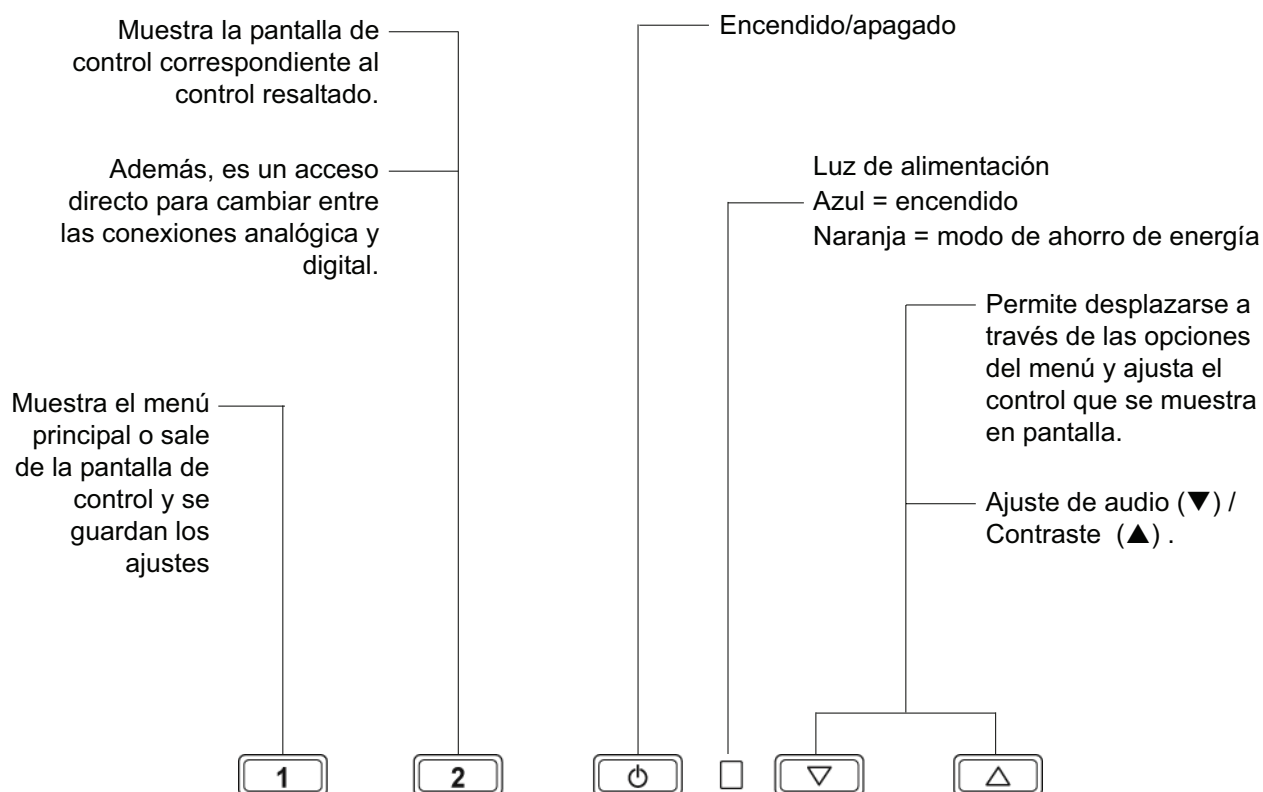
Muestra la pantalla de control correspondiente al control resaltado.

Además, es un acceso directo para cambiar entre las conexiones analógica y digital.

Encendido/apagado

Luz de alimentación
Azul = encendido
Naranja = modo de ahorro de energía

Permite desplazarse a través de las opciones del menú y ajusta el control que se muestra en pantalla.

Ajuste de audio (▼) / Contraste (▲) .

Muestra el menú principal o sale de la pantalla de control y se guardan los ajustes

1

2

⏻

▽

△